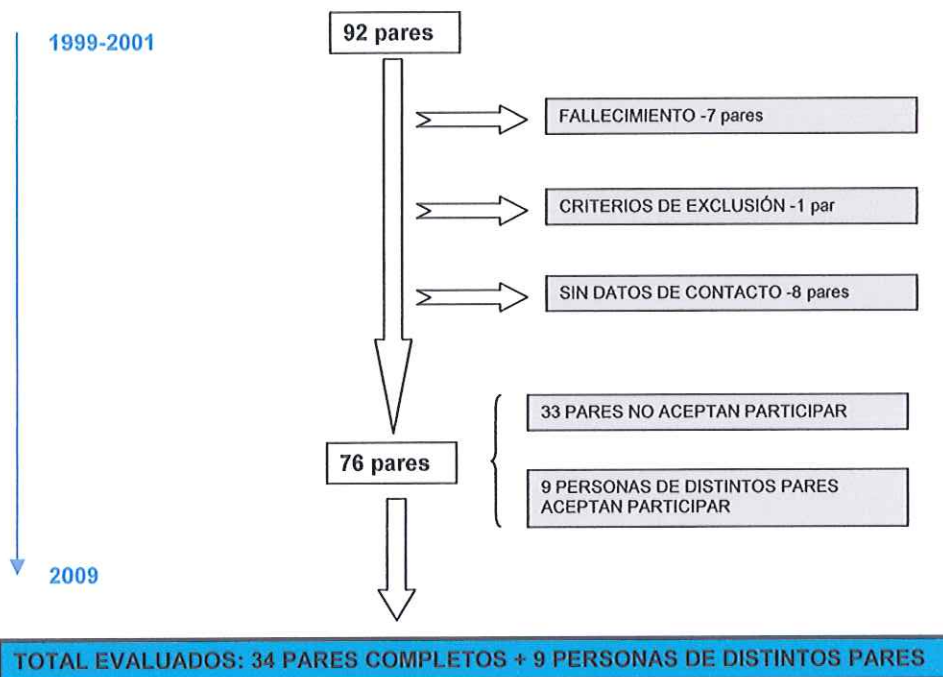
1999-2001

92 pares

FALLECIMIENTO -7 pares

CRITERIOS DE EXCLUSIÓN -1 par

SIN DATOS DE CONTACTO -8 pares

33 PARES NO ACEPTAN PARTICIPAR

76 pares

9 PERSONAS DE DISTINTOS PARES ACEPTAN PARTICIPAR

2009

TOTAL EVALUADOS: 34 PARES COMPLETOS + 9 PERSONAS DE DISTINTOS PARES